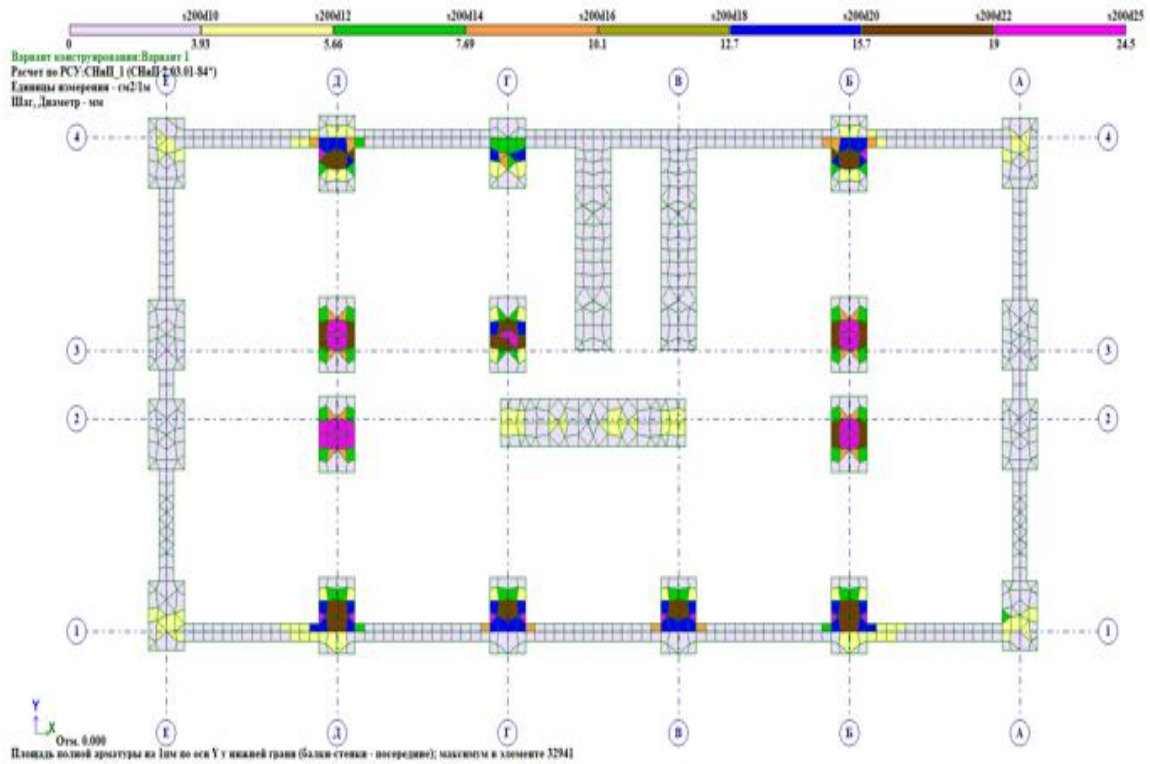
s200d10 s200d12 s200d14 s200d16 s200d18 s200d20 s200d22 s200d25

0 3.93 5.66 7.69 10.1 12.7 15.7 19 24.5

Вариант конструирования:Вариант 1
Расчет по РСУ:СНиП_1 (СНиП 2.03.01-84*)
Единицы измерения - см2/1м
Шаг, Диаметр - мм

Е Д Г В Б А

4 4

3 3

2 2

1 1

Е Д Г В Б А

Y
X
Отм. 0.000
Площадь полной арматуры на 1пм по оси Y у нижней грани (балки-стенки - посередине); максимум в элементе 32941